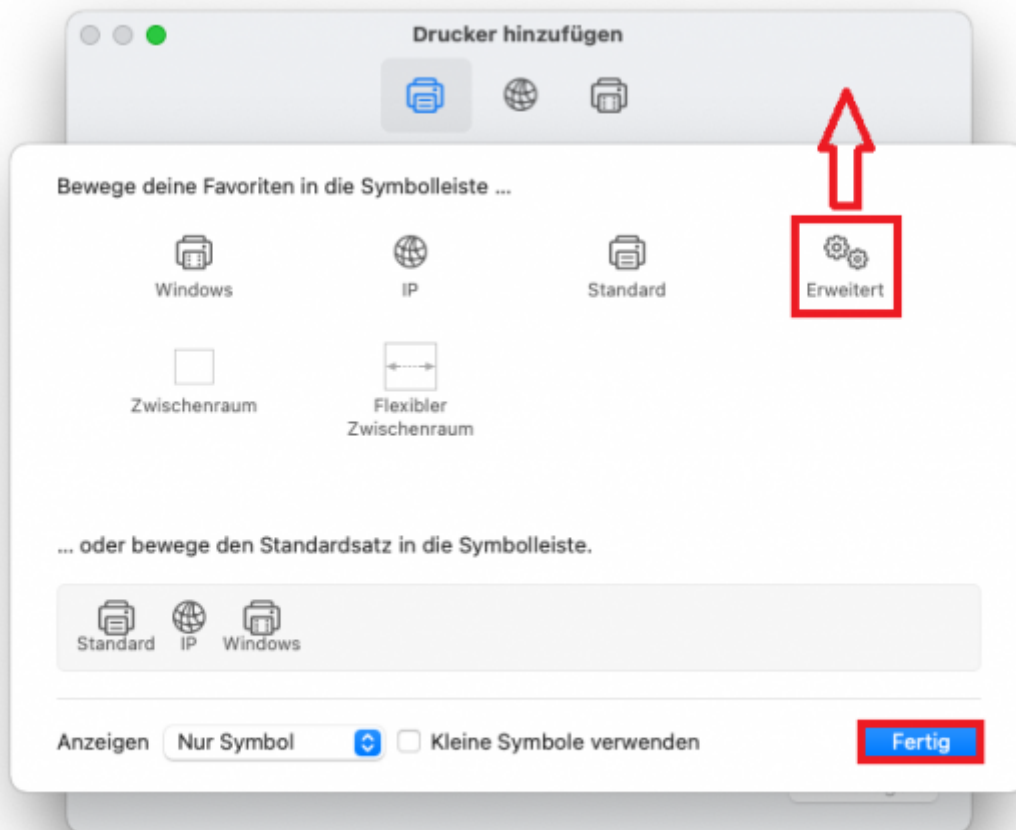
Drucker hinzufügen

Bewege deine Favoriten in die Symbolleiste ...

Windows

IP

Standard

Erweitert

Zwischenraum

Flexibler Zwischenraum

... oder bewege den Standardsatz in die Symbolleiste.

Standard

IP

Windows

Anzeigen

Nur Symbol

Kleine Symbole verwenden

Fertig